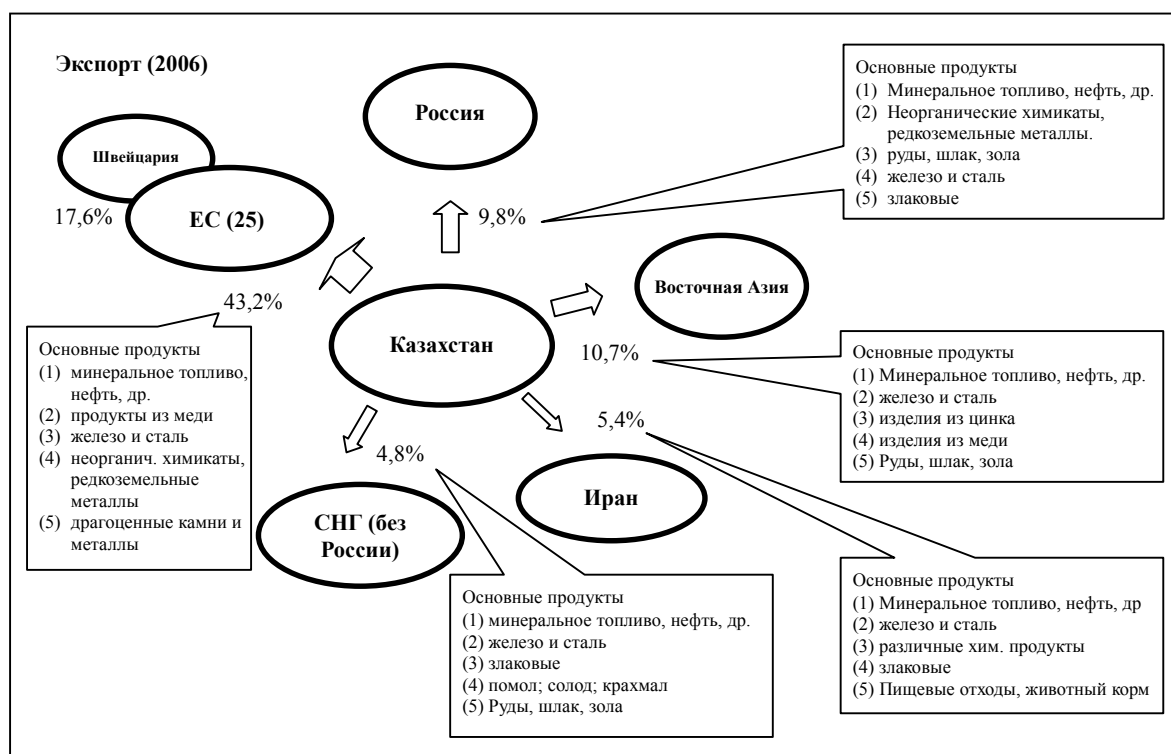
Экспорт (2006)

Россия

Основные продукты
(1) Минеральное топливо, нефть, др.
(2) Неорганические химикаты, редкоземельные металлы.
(3) руды, шлак, зола
(4) железо и сталь
(5) злаковые

Швейцария

17,6%

ЕС (25)

9,8%

Восточная Азия

43,2%

Основные продукты
(1) минеральное топливо, нефть, др.
(2) продукты из меди
(3) железо и сталь
(4) неорганич. химикаты, редкоземельные металлы
(5) драгоценные камни и металлы

Казахстан

10,7%

Основные продукты
(1) Минеральное топливо, нефть, др.
(2) железо и сталь
(3) изделия из цинка
(4) изделия из меди
(5) Руды, шлак, зола

5,4%

4,8%

Иран

СНГ (без России)

Основные продукты
(1) минеральное топливо, нефть, др.
(2) железо и сталь
(3) злаковые
(4) помол; солод; крахмал
(5) Руды, шлак, зола

Основные продукты
(1) Минеральное топливо, нефть, др
(2) железо и сталь
(3) различные хим. продукты
(4) злаковые
(5) Пищевые отходы, животный корм